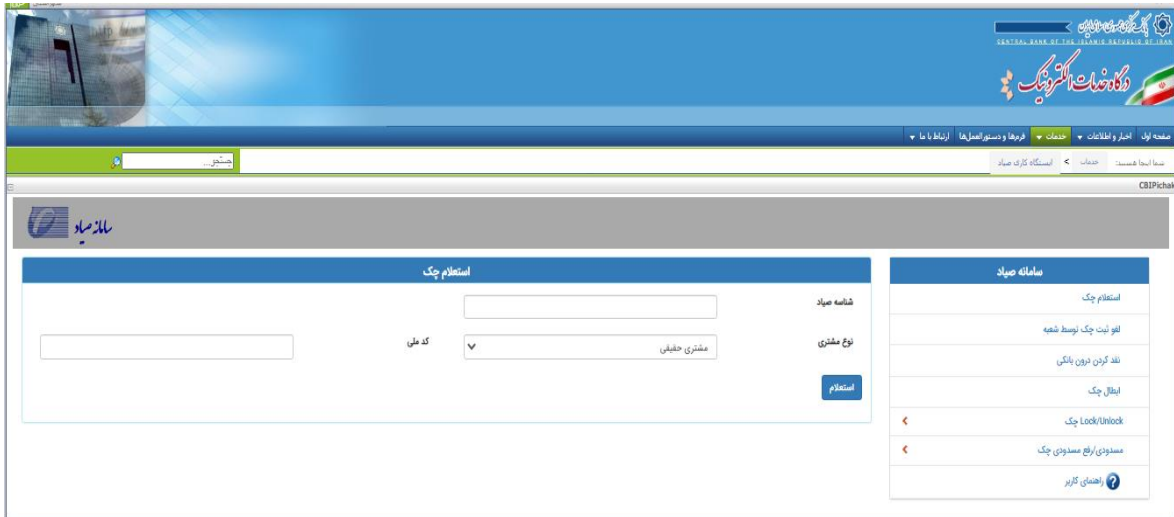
بانک مرکزی جمهوری اسلامی ایران
CENTRAL BANK OF THE ISLAMIC REPUBLIC OF IRAN
درگاه خدمات الکترونیک

صفحه اول | اخبار و اطلاعات | خدمات | فرمها و دستورالعملها | ارتباط با ما

شما اینجا هستید: خدمات > ایستگاه کاری صیاد

جستجو...

CBIPichak

سامانه صیاد

استعلام چک

شناسه صیاد

نوع مشتری
مشتری حقیقی

کد ملی

استعلام

سامانه صیاد
استعلام چک
لغو ثبت چک توسط شعبه
نقد کردن درون بانکی
ابطال چک
Look/Unlock چک
مسدودی/رفع مسدودی چک
راهنمای کاربر